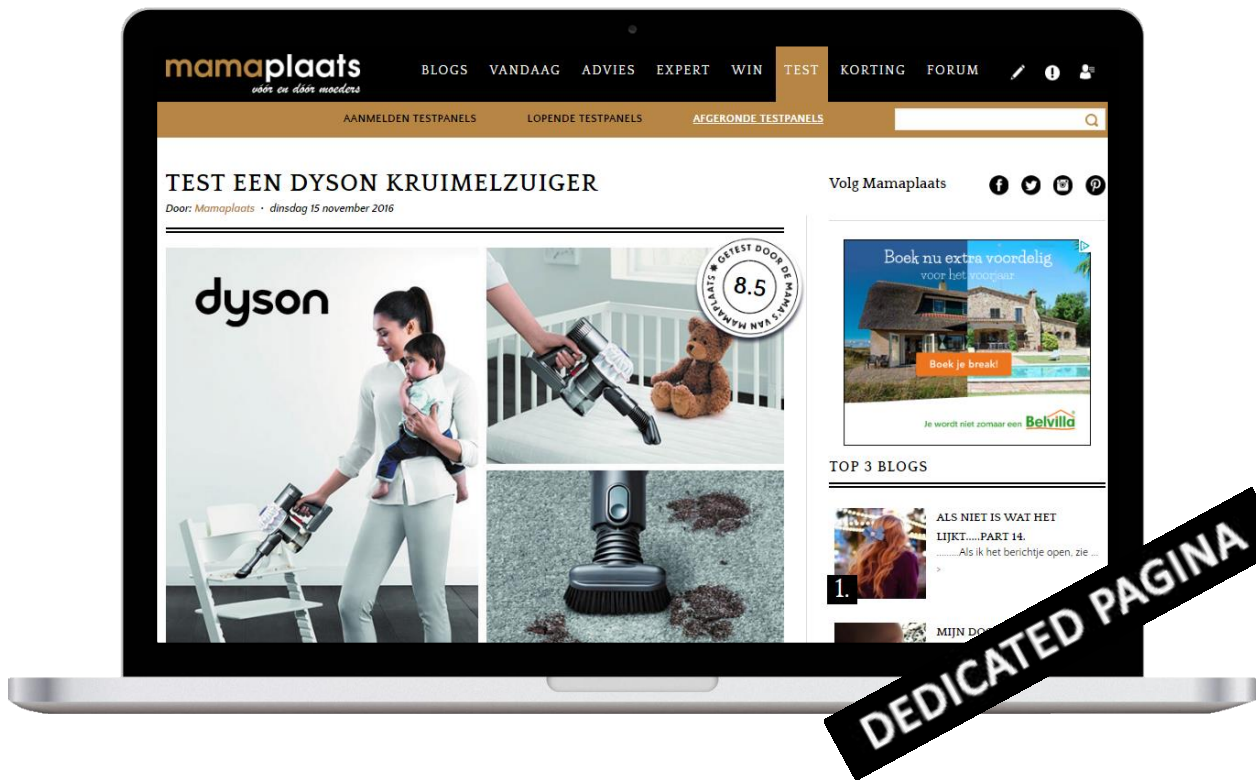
mamaplaats
vóór en dóór moeders

BLOGS VANDAAG ADVIES EXPERT WIN TEST KORTING FORUM

AANMELDEN TESTPANELS LOPENDE TESTPANELS AFGERONDE TESTPANELS

TEST EEN DYSON KRUIMELZUIGER
Door: Mamaplaats · dinsdag 15 november 2016

dyson

GETEST DOOR DE MAMA'S VAN MAMAPLAATS
8.5

Volg Mamaplaats

Boek nu extra voordelig voor het voorjaar
Boek je break!
Je wordt niet zomaar een Belvilla

TOP 3 BLOGS

ALS NIET IS WAT HET LIJKT.....PART 14.
........Als ik het berichtje open, zie ...
>
1.

MIJN DO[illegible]

DEDICATED PAGINA